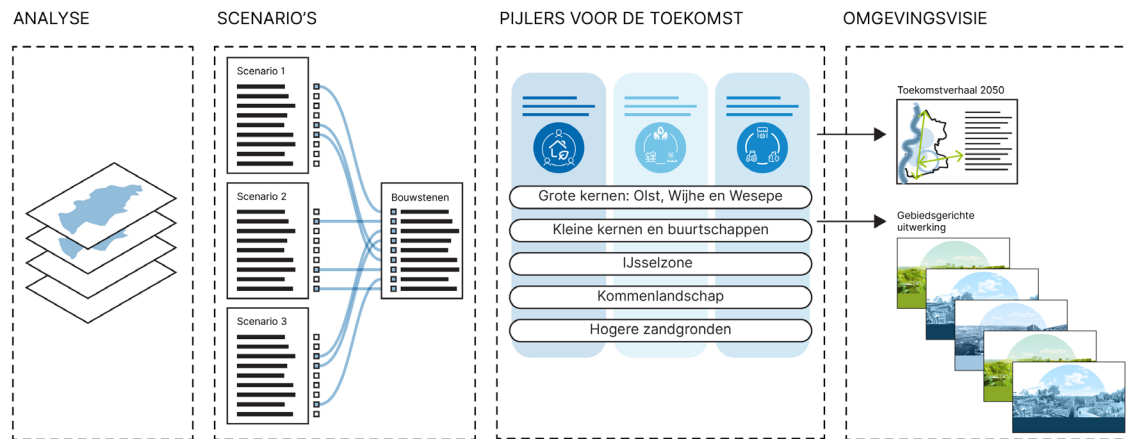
ANALYSE

SCENARIO'S

Scenario 1

Scenario 2

Scenario 3

Bouwstenen

PIJLERS VOOR DE TOEKOMST

Grote kernen: Olst, Wijhe en Wesepe

Kleine kernen en buurtschappen

IJsselzone

Kommenlandschap

Hogere zandgronden

OMGEVINGSVISIE

Toekomstverhaal 2050

Gebiedsgerichte uitwerking